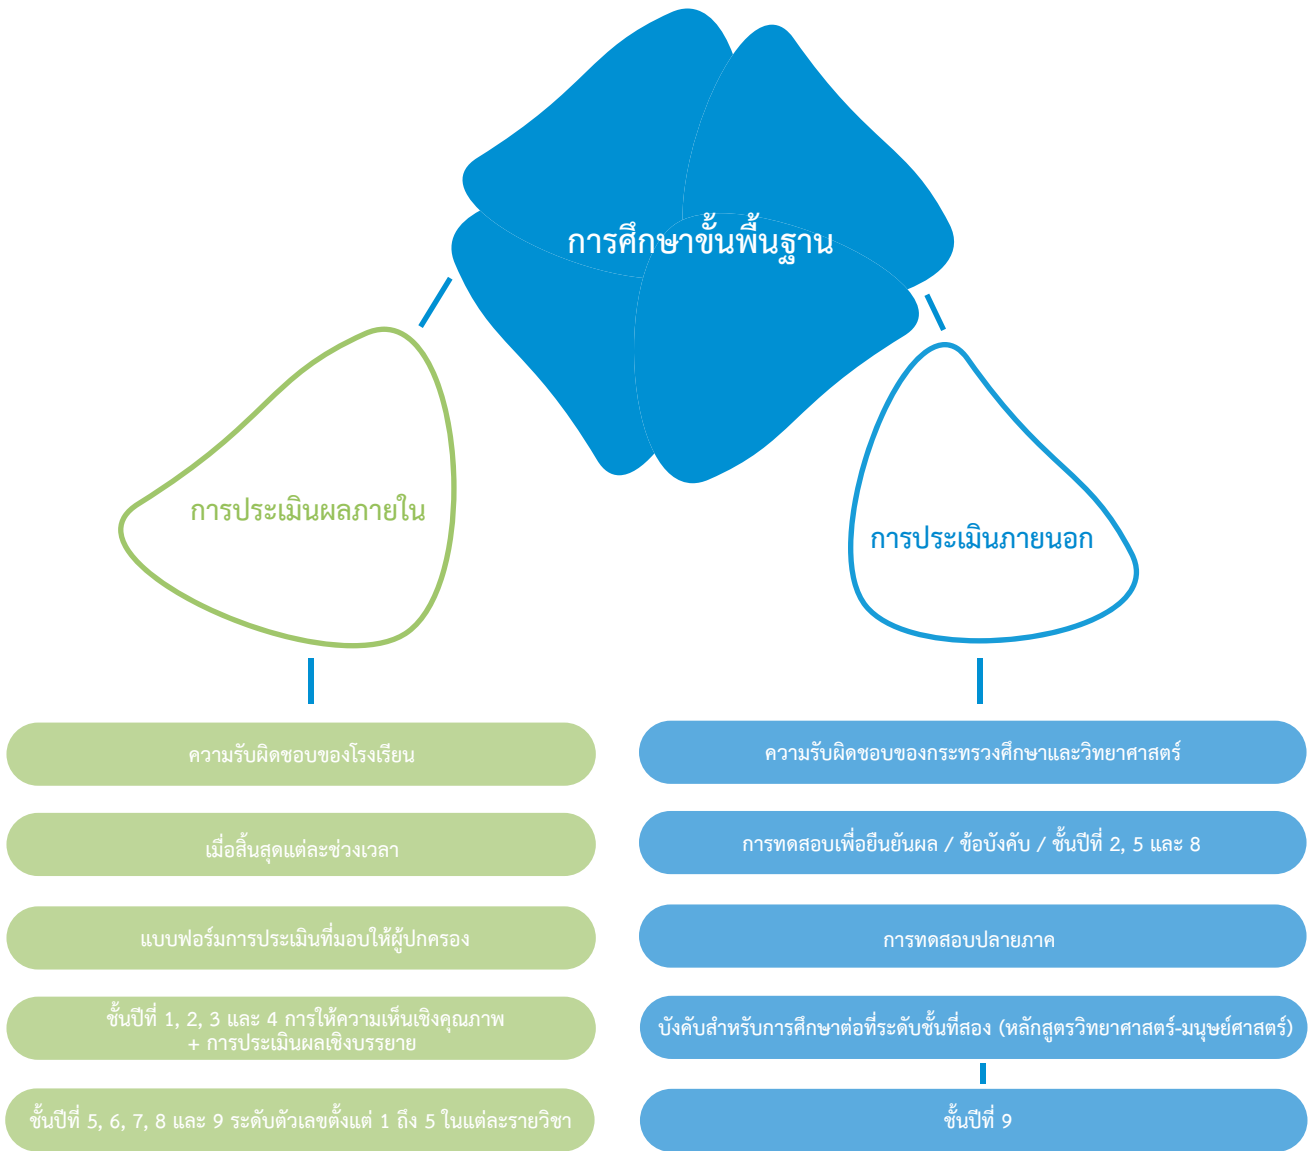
การศึกษาขั้นพื้นฐาน

การประเมินผลภายใน

การประเมินภายนอก

ความรับผิดชอบของโรงเรียน

เมื่อสิ้นสุดแต่ละช่วงเวลา

แบบฟอร์มการประเมินที่มอบให้ผู้ปกครอง

ชั้นปีที่ 1, 2, 3 และ 4 การให้ความเห็นเชิงคุณภาพ + การประเมินผลเชิงบรรยาย

ชั้นปีที่ 5, 6, 7, 8 และ 9 ระดับตัวเลขตั้งแต่ 1 ถึง 5 ในแต่ละรายวิชา

ความรับผิดชอบของกระทรวงศึกษาและวิทยาศาสตร์

การทดสอบเพื่อยืนยันผล / ข้อบังคับ / ชั้นปีที่ 2, 5 และ 8

การทดสอบปลายภาค

บังคับสำหรับการศึกษาต่อที่ระดับชั้นที่สอง (หลักสูตรวิทยาศาสตร์-มนุษย์ศาสตร์)

ชั้นปีที่ 9